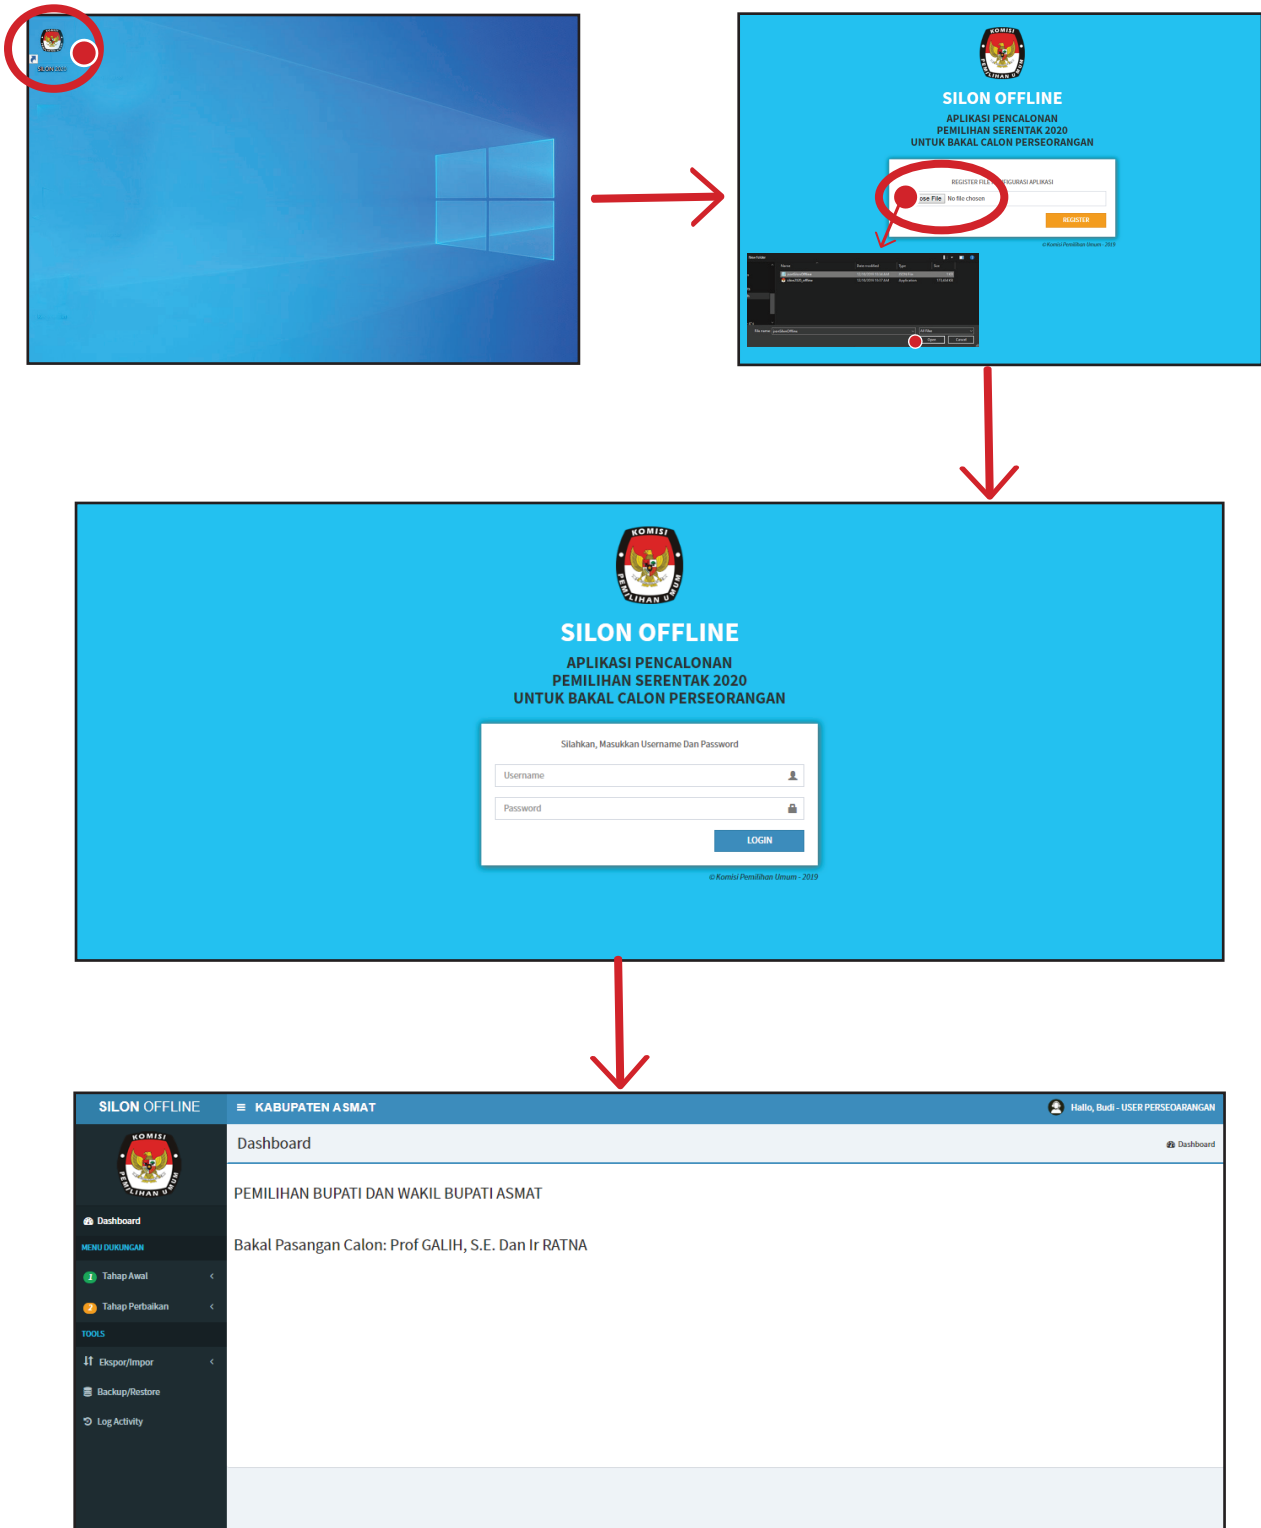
SILON OFFLINE

KOMISI PEMILIHAN UMUM

SILON OFFLINE

APLIKASI PENCALONAN
PEMILIHAN SERENTAK 2020
UNTUK BAKAL CALON PERSEORANGAN

REGISTER FILE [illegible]FIGURASI APLIKASI

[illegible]ose File No file chosen

REGISTER

© Komisi Pemilihan Umum - 2019

KOMISI PEMILIHAN UMUM

SILON OFFLINE

APLIKASI PENCALONAN
PEMILIHAN SERENTAK 2020
UNTUK BAKAL CALON PERSEORANGAN

Silahkan, Masukkan Username Dan Password

Username

Password

LOGIN

© Komisi Pemilihan Umum - 2019

SILON OFFLINE

≡ KABUPATEN ASMAT

Hallo, Budi - USER PERSEOARANGAN

KOMISI PEMILIHAN UMUM

Dashboard

Dashboard

MENU DUKUNGAN

1 Tahap Awal

2 Tahap Perbaikan

TOOLS

Ekspor/Impor

Backup/Restore

Log Activity

Dashboard

PEMILIHAN BUPATI DAN WAKIL BUPATI ASMAT

Bakal Pasangan Calon: Prof GALIH, S.E. Dan Ir RATNA